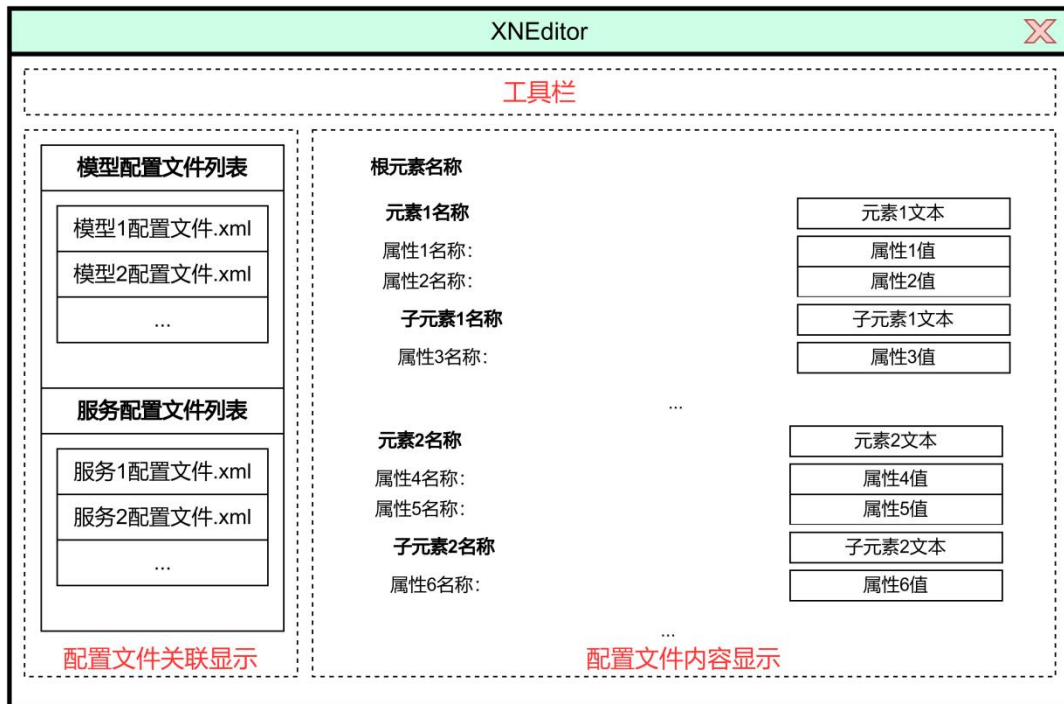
XNEditor

工具栏

模型配置文件列表

模型1配置文件.xml

模型2配置文件.xml

...

服务配置文件列表

服务1配置文件.xml

服务2配置文件.xml

...

配置文件关联显示

根元素名称

元素1名称

元素1文本

属性1名称:

属性1值

属性2名称:

属性2值

子元素1名称

子元素1文本

属性3名称:

属性3值

...

元素2名称

元素2文本

属性4名称:

属性4值

属性5名称:

属性5值

子元素2名称

子元素2文本

属性6名称:

属性6值

...

配置文件内容显示